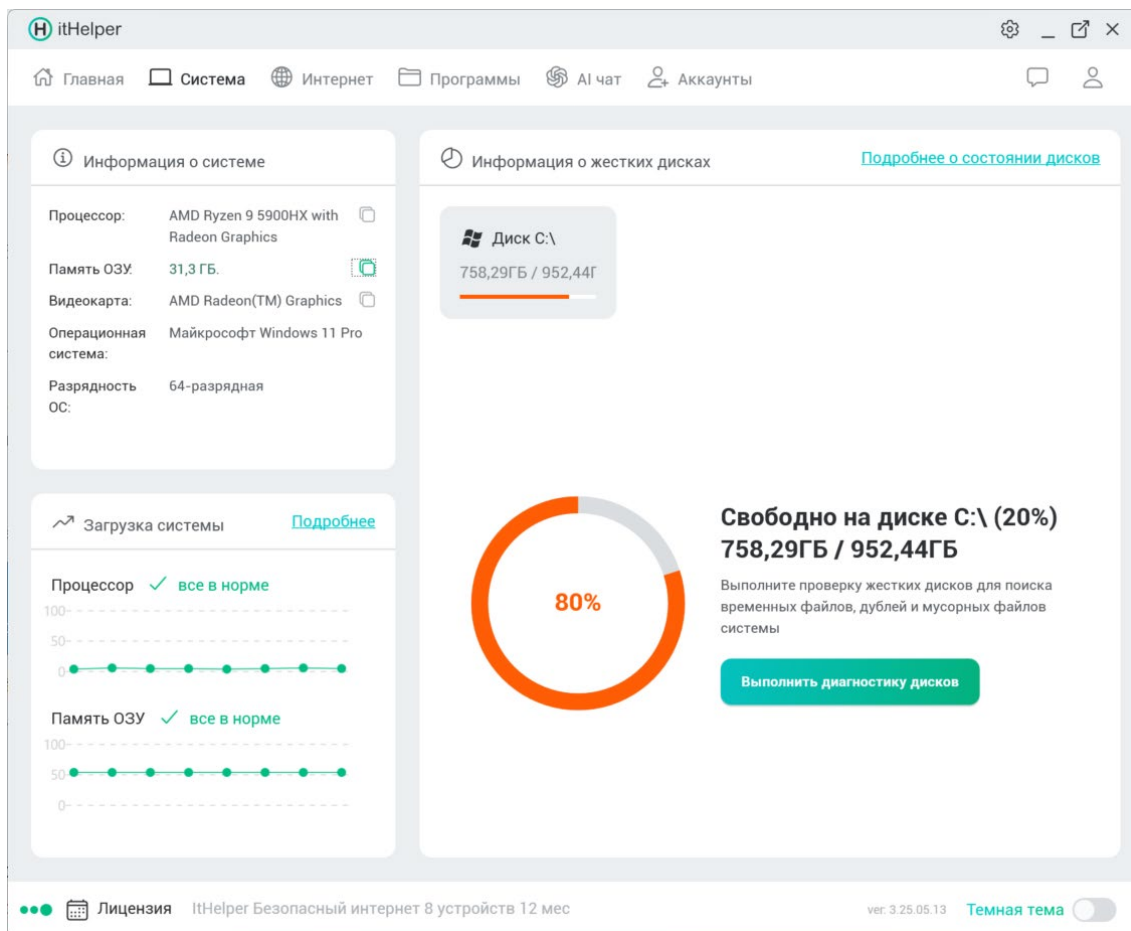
H itHelper

Главная Система Интернет Программы AI чат Аккаунты

Информация о системе

Процессор: AMD Ryzen 9 5900HX with Radeon Graphics
Память ОЗУ: 31,3 ГБ.
Видеокарта: AMD Radeon(TM) Graphics
Операционная система: Майкрософт Windows 11 Pro
Разрядность ОС: 64-разрядная

Загрузка системы Подробнее

Процессор ✓ все в норме
100
50
0

Память ОЗУ ✓ все в норме
100
50
0

Информация о жестких дисках Подробнее о состоянии дисков

Диск C:\
758,29ГБ / 952,44Г

80%

Свободно на диске C:\ (20%)
758,29ГБ / 952,44ГБ

Выполните проверку жестких дисков для поиска временных файлов, дублей и мусорных файлов системы

Выполнить диагностику дисков

Лицензия ItHelper Безопасный интернет 8 устройств 12 мес ver. 3.25.05.13 Темная тема